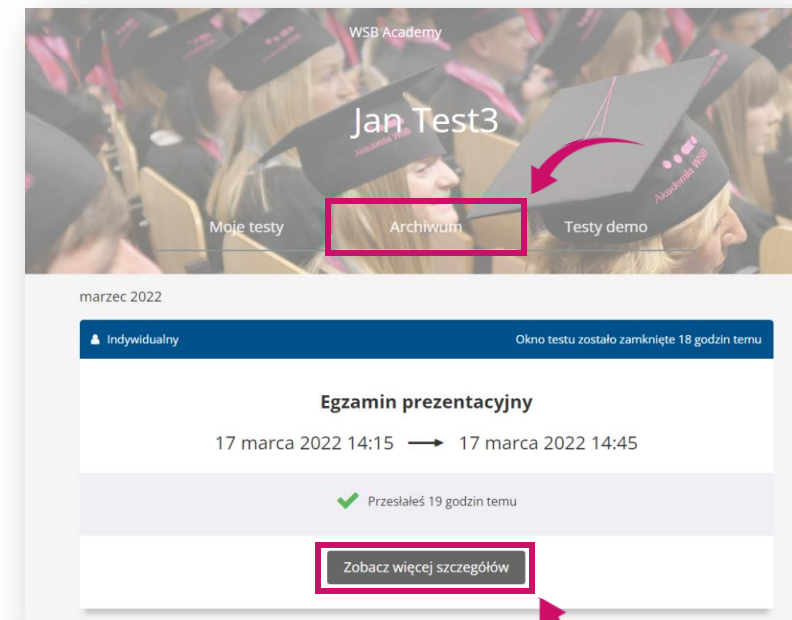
WSB Academy

Jan Test3

Moje testy
Archiwum
Testy demo

marzec 2022

Indywidualny
Okno testu zostało zamknięte 18 godzin temu

Egzamin prezentacyjny

17 marca 2022 14:15 ⟶ 17 marca 2022 14:45

Przesłałeś 19 godzin temu

Zobacz więcej szczegółów